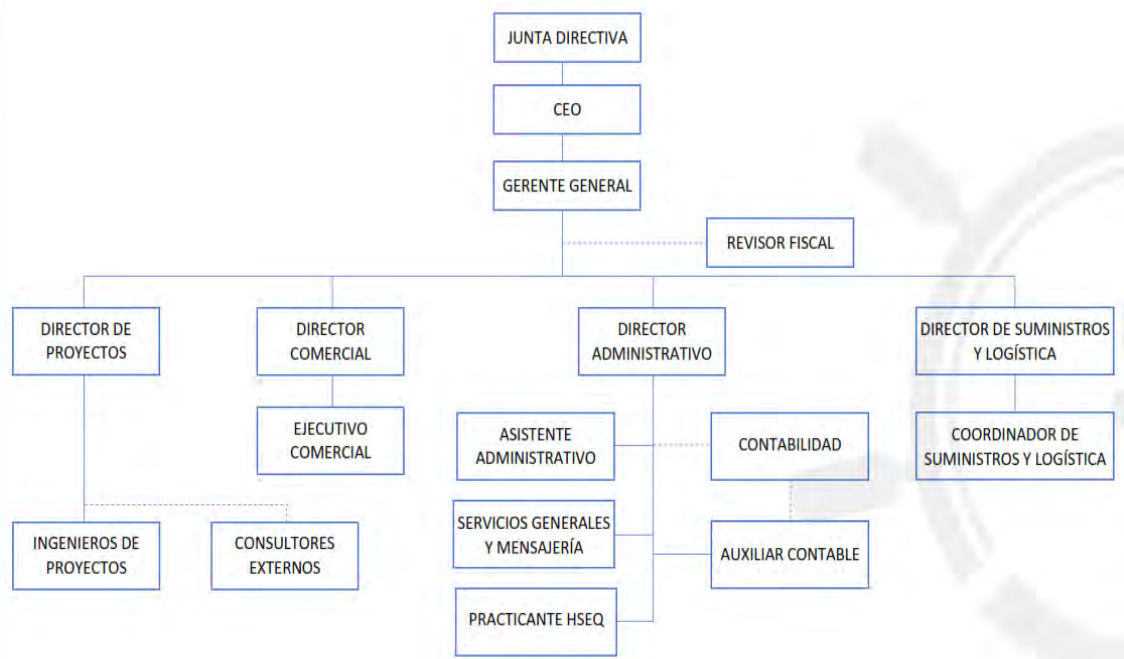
JUNTA DIRECTIVA

CEO

GERENTE GENERAL

REVISOR FISCAL

DIRECTOR DE PROYECTOS

DIRECTOR COMERCIAL

DIRECTOR ADMINISTRATIVO

DIRECTOR DE SUMINISTROS Y LOGÍSTICA

EJECUTIVO COMERCIAL

ASISTENTE ADMINISTRATIVO

CONTABILIDAD

COORDINADOR DE SUMINISTROS Y LOGÍSTICA

SERVICIOS GENERALES Y MENSAJERÍA

INGENIEROS DE PROYECTOS

CONSULTORES EXTERNOS

AUXILIAR CONTABLE

PRACTICANTE HSEQ